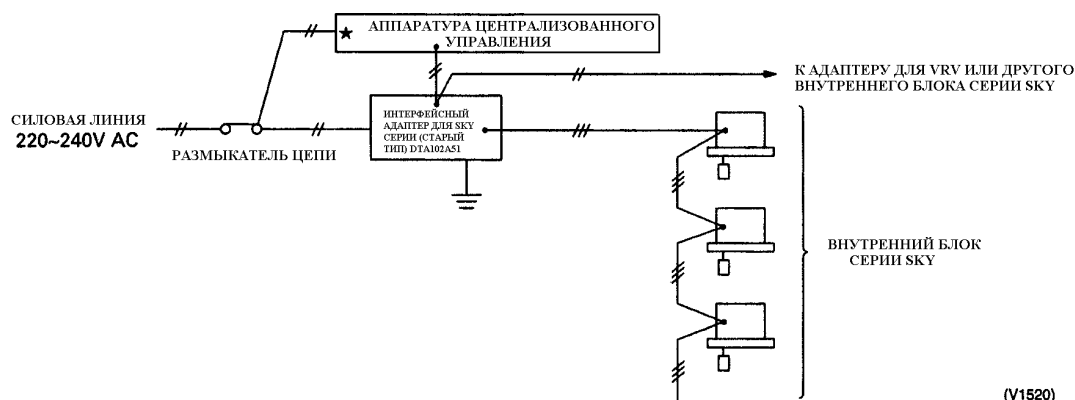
АППАРАТУРА ЦЕНТРАЛИЗОВАННОГО УПРАВЛЕНИЯ

К АДАПТЕРУ ДЛЯ VRV ИЛИ ДРУГОГО ВНУТРЕННЕГО БЛОКА СЕРИИ SKY

СИЛОВАЯ ЛИНИЯ
220~240V AC

ИНТЕРФЕЙСНЫЙ АДАПТЕР ДЛЯ SKY СЕРИИ (СТАРЫЙ ТИП) DTA102A51

РАЗМЫКАТЕЛЬ ЦЕПИ

ВНУТРЕННИЙ БЛОК СЕРИИ SKY

(V1520)